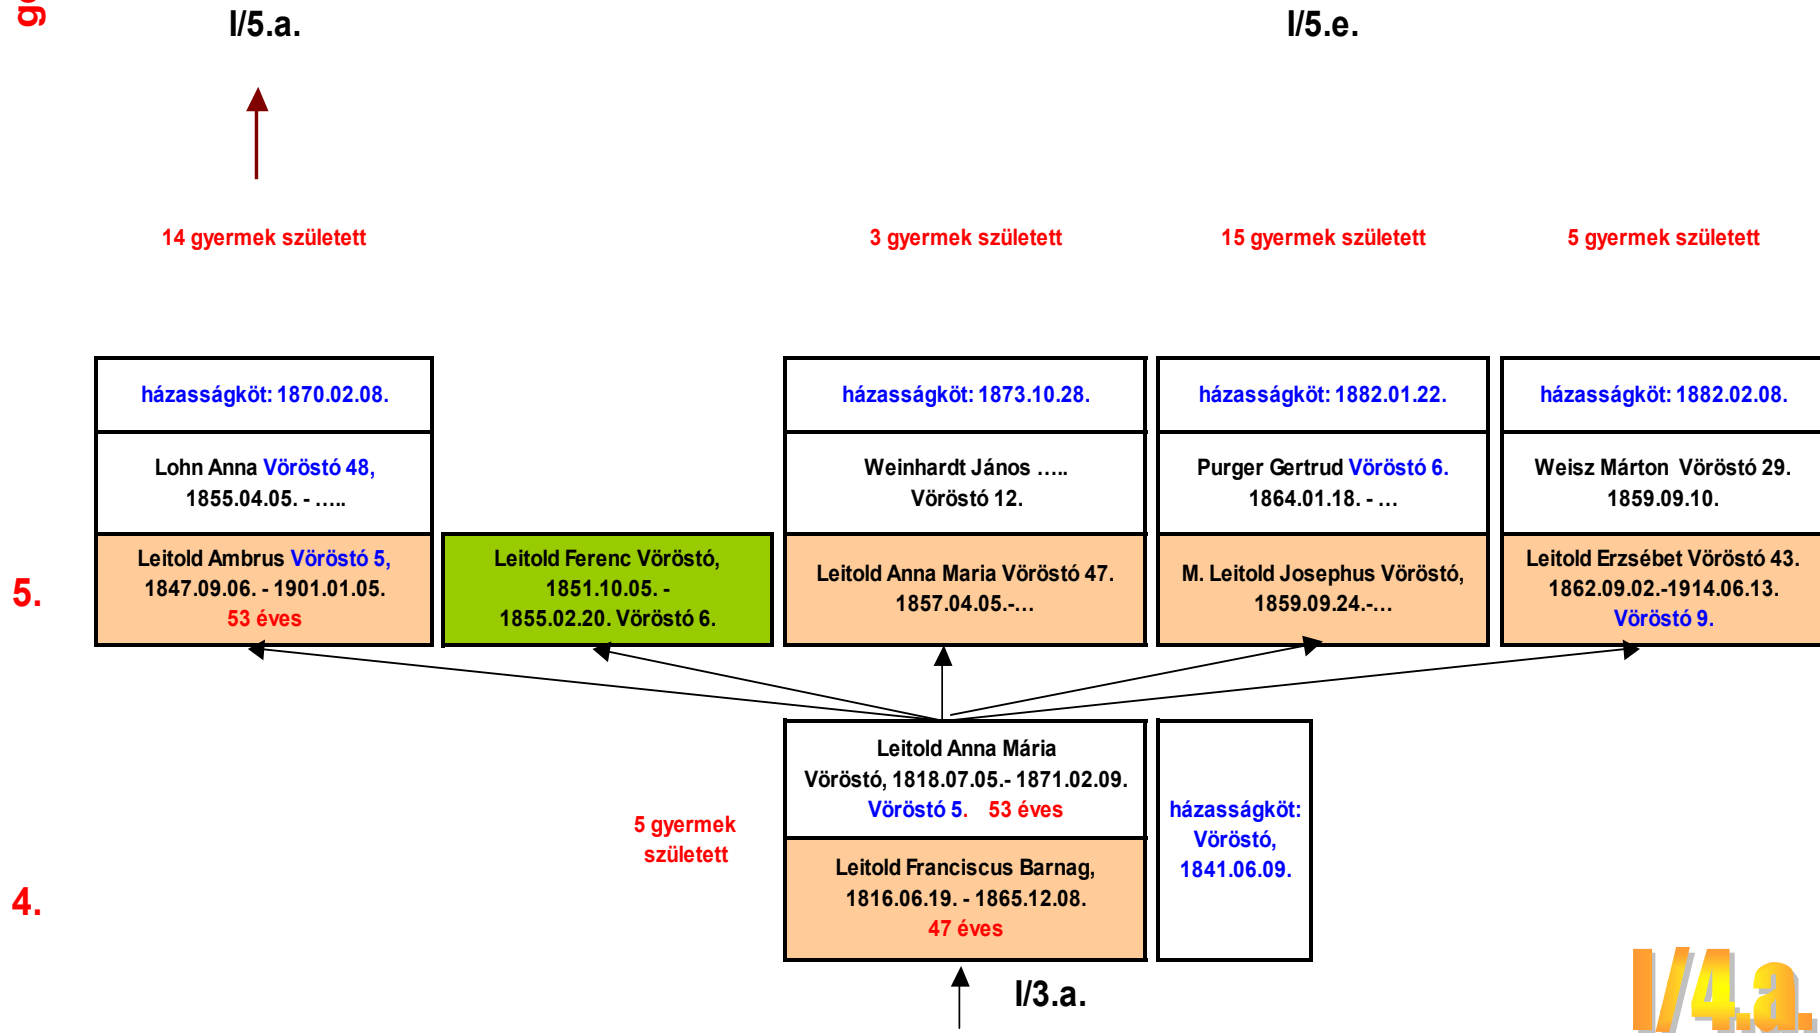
g

I/5.a.

I/5.e.

14 gyermek született

3 gyermek született

15 gyermek született

5 gyermek született

házasságköt: 1870.02.08.

Lohn Anna Vöröstó 48, 1855.04.05. - …..

Leitold Ambrus Vöröstó 5, 1847.09.06. - 1901.01.05. 53 éves

Leitold Ferenc Vöröstó, 1851.10.05. - 1855.02.20. Vöröstó 6.

házasságköt: 1873.10.28.

Weinhardt János ….. Vöröstó 12.

Leitold Anna Maria Vöröstó 47. 1857.04.05.-…

házasságköt: 1882.01.22.

Purger Gertrud Vöröstó 6. 1864.01.18. - …

M. Leitold Josephus Vöröstó, 1859.09.24.-…

házasságköt: 1882.02.08.

Weisz Márton Vöröstó 29. 1859.09.10.

Leitold Erzsébet Vöröstó 43. 1862.09.02.-1914.06.13. Vöröstó 9.

5.

Leitold Anna Mária Vöröstó, 1818.07.05.- 1871.02.09. Vöröstó 5. 53 éves

5 gyermek született

Leitold Franciscus Barnag, 1816.06.19. - 1865.12.08. 47 éves

házasságköt: Vöröstó, 1841.06.09.

4.

I/3.a.

I/4.a.